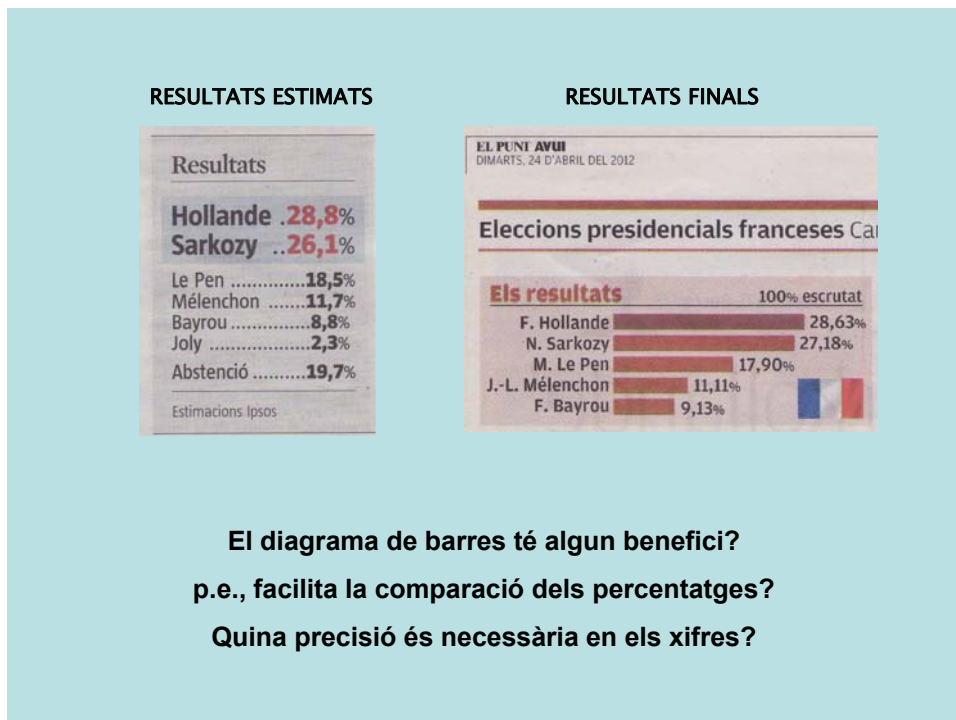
RESULTATS ESTIMATS

Resultats

Hollande .28,8%
Sarkozy ..26,1%
Le Pen ..............18,5%
Mélenchon .......11,7%
Bayrou ...............8,8%
Joly ...................2,3%
Abstenció ..........19,7%

Estimacions Ipsos

RESULTATS FINALS

EL PUNT AVUI
DIMARTS, 24 D'ABRIL DEL 2012

Eleccions presidencials franceses Ca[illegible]

Els resultats
100% escrutat

| | |
|---|---|
| F. Hollande | 28,63% |
| N. Sarkozy | 27,18% |
| M. Le Pen | 17,90% |
| J.-L. Mélenchon | 11,11% |
| F. Bayrou | 9,13% |

El diagrama de barres té algun benefici?
p.e., facilita la comparació dels percentatges?
Quina precisió és necessària en els xifres?